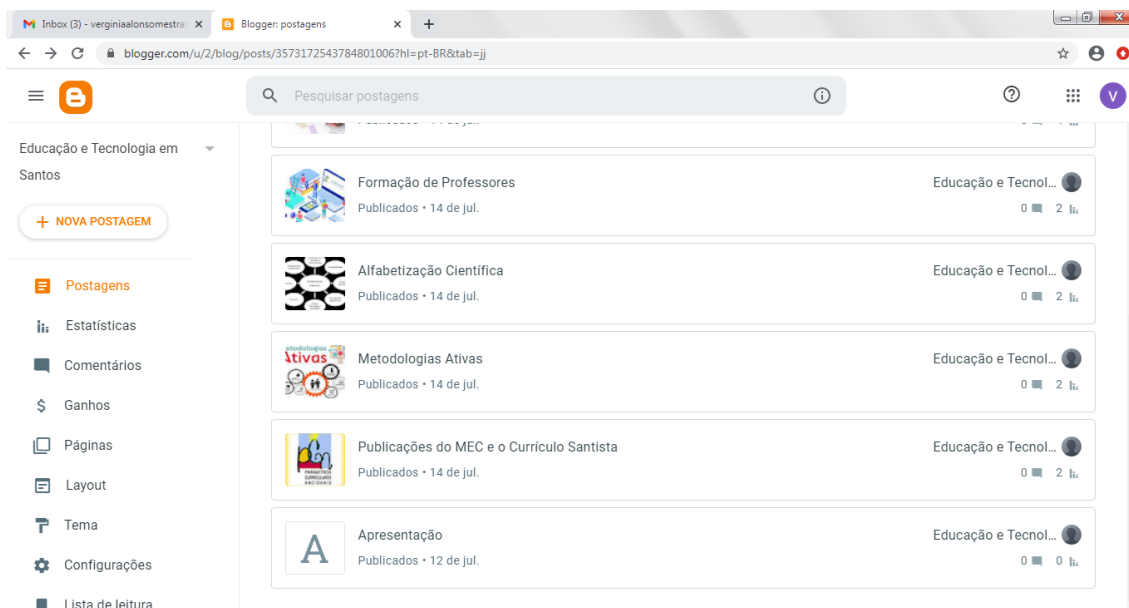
Inbox (3) - verginiaalonsomestra ×
Blogger: postagens ×
+
blogger.com/u/2/blog/posts/3573172543784801006?hl=pt-BR&tab=jj

Pesquisar postagens

V

Educação e Tecnologia em Santos

+ NOVA POSTAGEM

Postagens
Estatísticas
Comentários
Ganhos
Páginas
Layout
Tema
Configurações
Lista de leitura

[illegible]

Formação de Professores
Publicados • 14 de jul.
Educação e Tecnol...
0 2

Alfabetização Científica
Publicados • 14 de jul.
Educação e Tecnol...
0 2

Metodologias Ativas
Publicados • 14 de jul.
Educação e Tecnol...
0 2

Publicações do MEC e o Currículo Santista
Publicados • 14 de jul.
Educação e Tecnol...
0 2

A
Apresentação
Publicados • 12 de jul.
Educação e Tecnol...
0 0